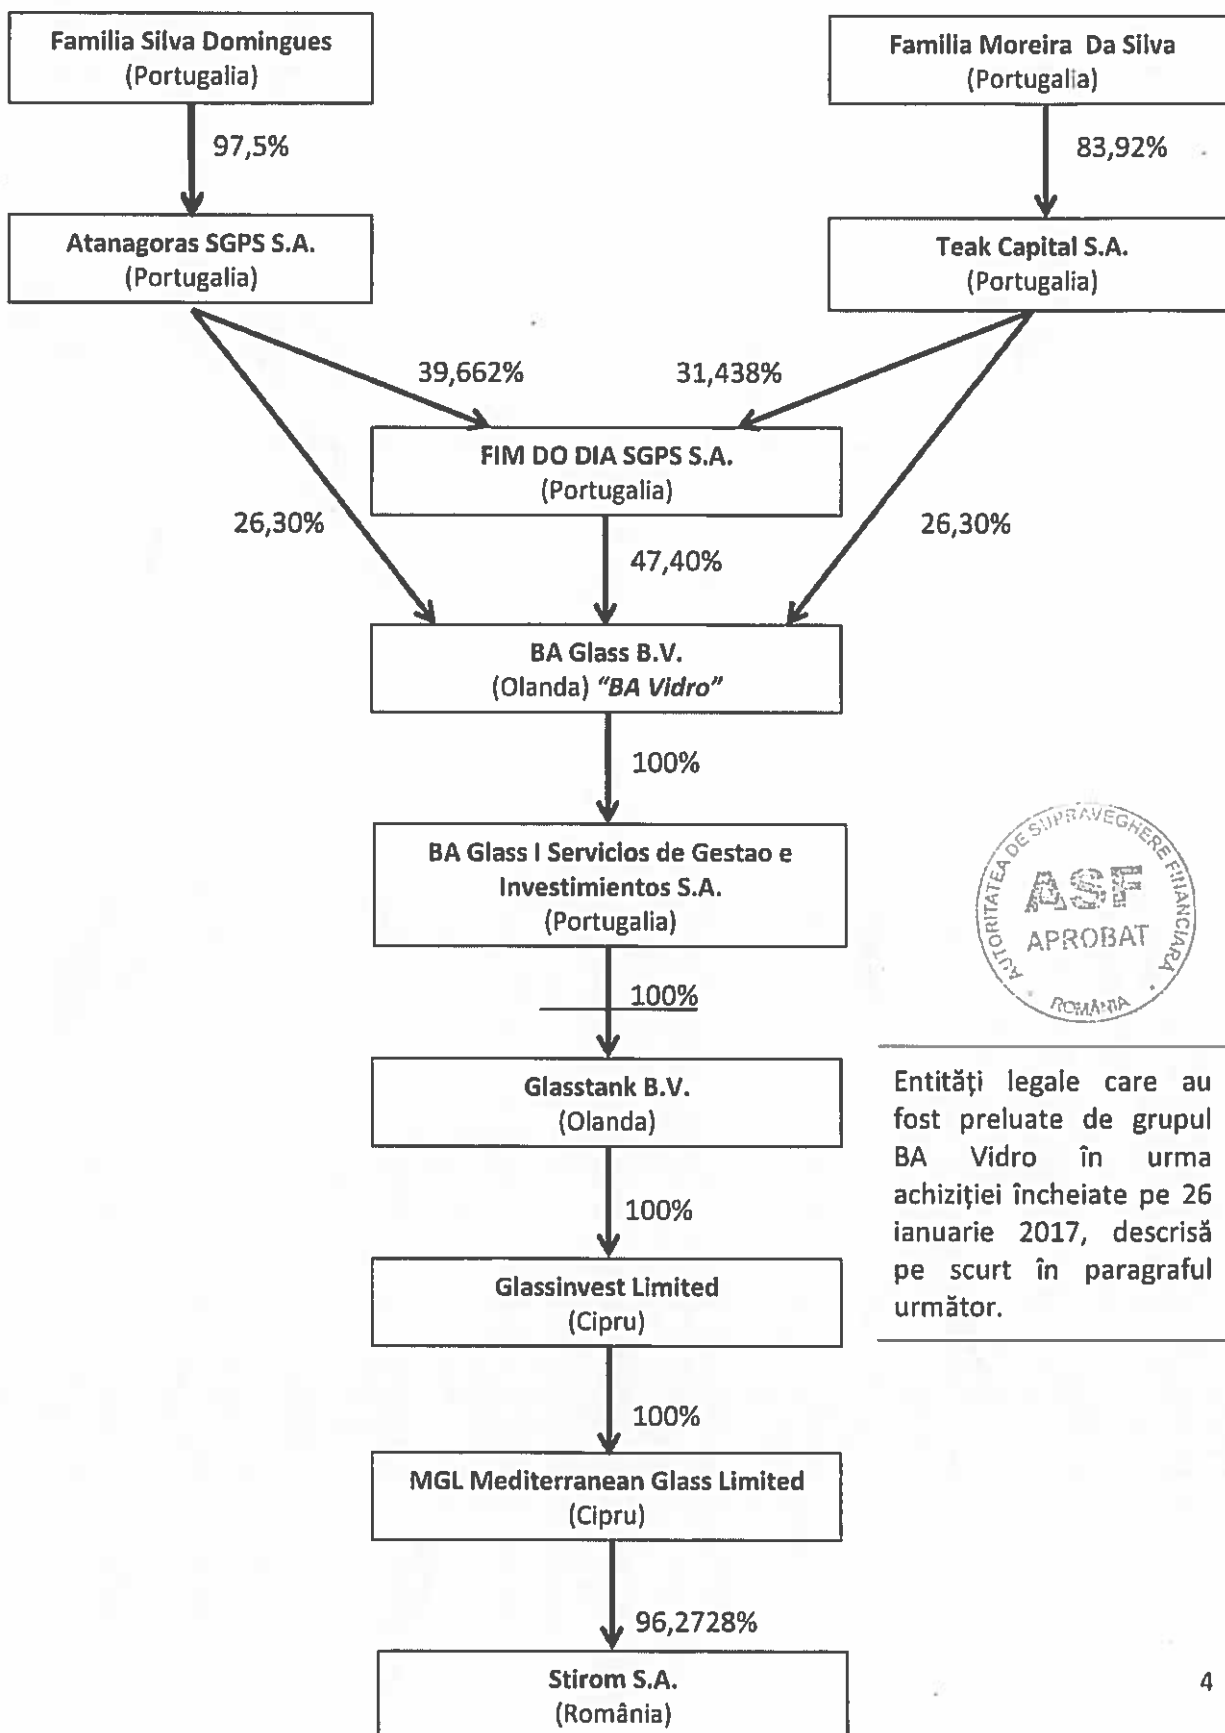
Familia Silva Domingues
(Portugalia)

97,5%

Atanagoras SGPS S.A.
(Portugalia)

Familia Moreira Da Silva
(Portugalia)

83,92%

Teak Capital S.A.
(Portugalia)

39,662%

31,438%

FIM DO DIA SGPS S.A.
(Portugalia)

26,30%

47,40%

26,30%

BA Glass B.V.
(Olanda) *"BA Vidro"*

100%

BA Glass I Servicios de Gestao e Investimientos S.A.
(Portugalia)

AUTORITATEA DE SUPRAVEGHERE FINANCIARĂ
ASF
APROBAT
ROMÂNIA

100%

Glasstank B.V.
(Olanda)

Entități legale care au fost preluate de grupul BA Vidro în urma achiziției încheiate pe 26 ianuarie 2017, descrisă pe scurt în paragraful următor.

100%

Glassinvest Limited
(Cipru)

100%

MGL Mediterranean Glass Limited
(Cipru)

96,2728%

Stirom S.A.
(România)

4